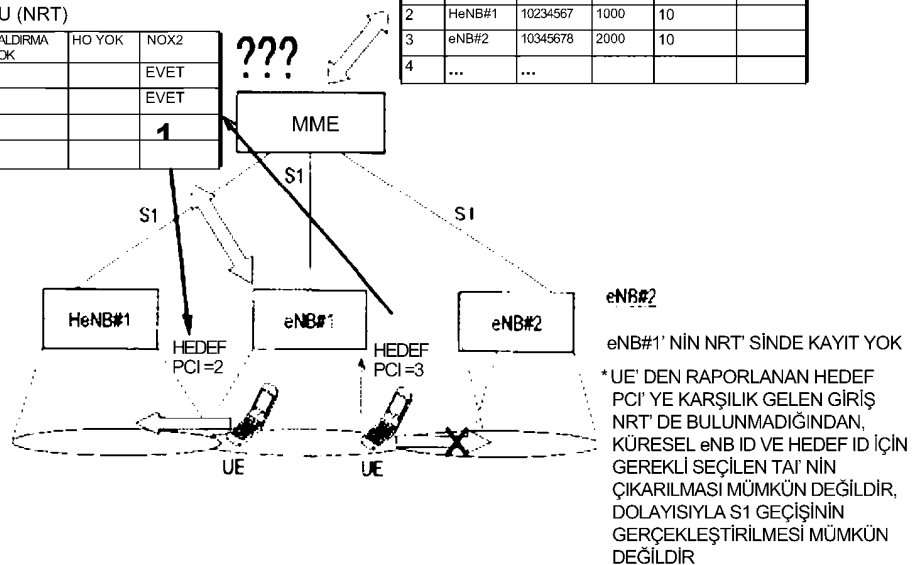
U (NRT)

| ALDIRMA OK | HO YOK | NOX2 |
|---|---|---|
| | | EVET |
| | | EVET |
| | | 1 |
| | | |

| 2 | HeNB#1 | 10234567 | 1000 | 10 | |
|---|---|---|---|---|---|
| 3 | eNB#2 | 10345678 | 2000 | 10 | |
| 4 | ... | ... | | | |

???

MME

S1

S1

S1

HeNB#1

eNB#1

eNB#2

HEDEF PCI =2

HEDEF PCI =3

UE

UE

eNB#2

eNB#1' NİN NRT' SİNDE KAYIT YOK

* UE' DEN RAPORLANAN HEDEF PCI' YE KARŞILIK GELEN GİRİŞ NRT' DE BULUNMADIĞINDAN, KÜRESEL eNB ID VE HEDEF ID İÇİN GEREKLİ SEÇİLEN TAI' NİN ÇIKARILMASI MÜMKÜN DEĞİLDİR, DOLAYISIYLA S1 GEÇİŞİNİN GERÇEKLEŞTİRİLMESİ MÜMKÜN DEĞİLDİR